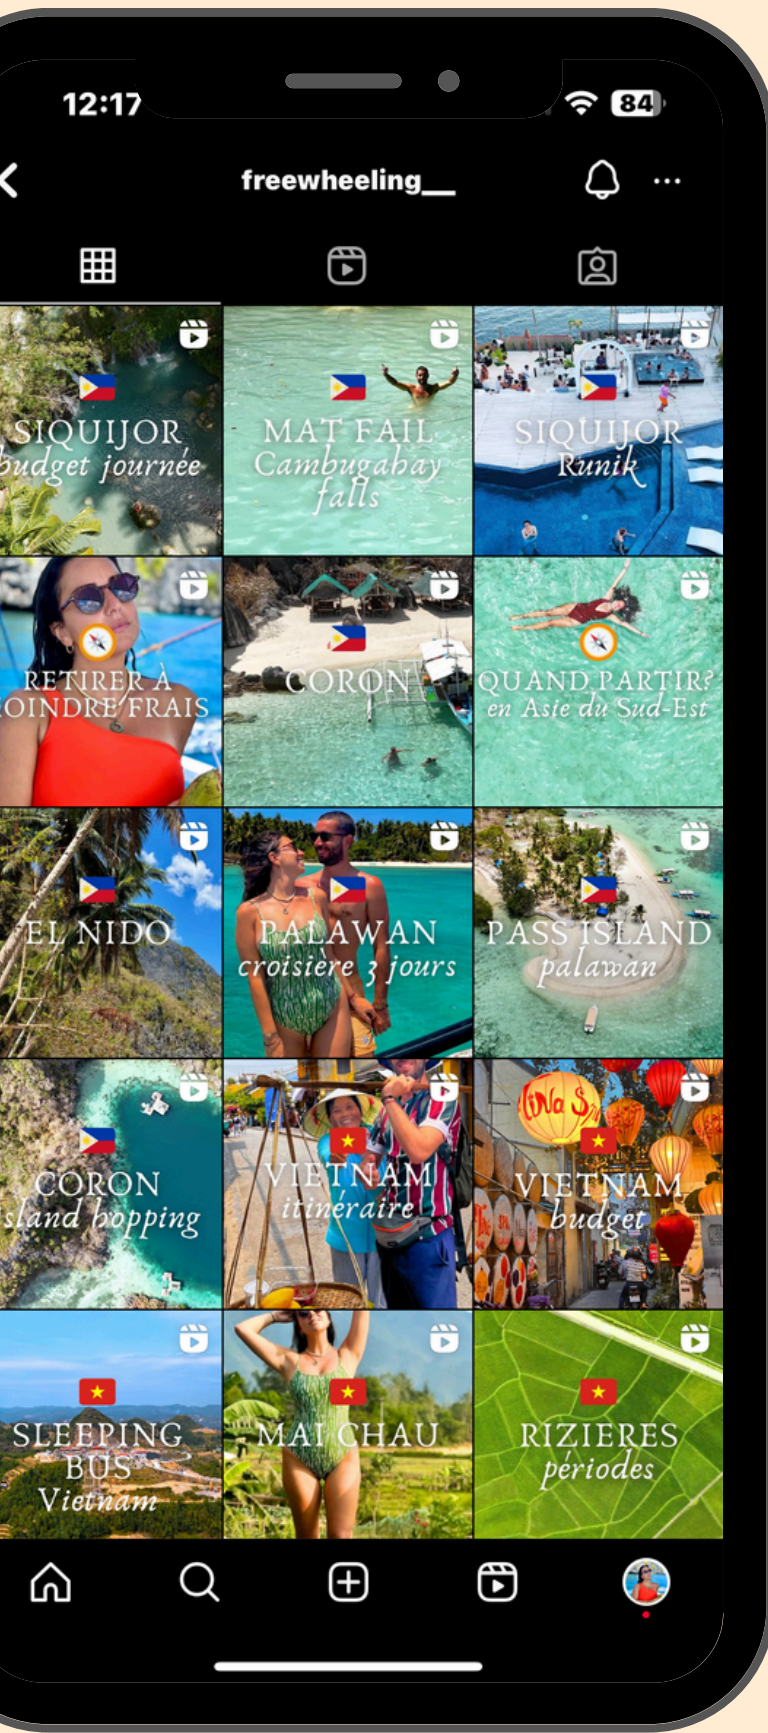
12:17

84

freewheeling__

SIQUIJOR
budget journée

MAT FAIL
Cambugabay
falls

SIQUIJOR
Runik

RETIRER À
OINDRE FRAIS

CORON

QUAND PARTIR?
en Asie du Sud-Est

EL NIDO

PALAWAN
croisière 3 jours

PASS ISLAND
palawan

CORON
sland hopping

VIETNAM
itinéraire

VIETNAM
budget

SLEEPING
BUS
Vietnam

MAI CHAU

RIZIERES
périodes